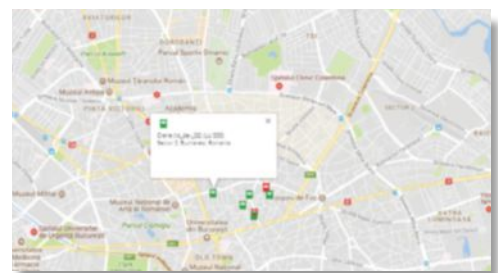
Parcul Sportiv Dinamo
Muzeul Satului Romanesc
Muzeul Antipa
Spitalul Clinic Colentina
Academiei
Muzeul Militar
Muzeul Național de Artă al României
Parcul Cișmigiu
Universitatea din București
Spitalul Universitar de Urgență București
Muzeul Național
Obor
Vitan
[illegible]
Sector 2, Bucharest, Romania